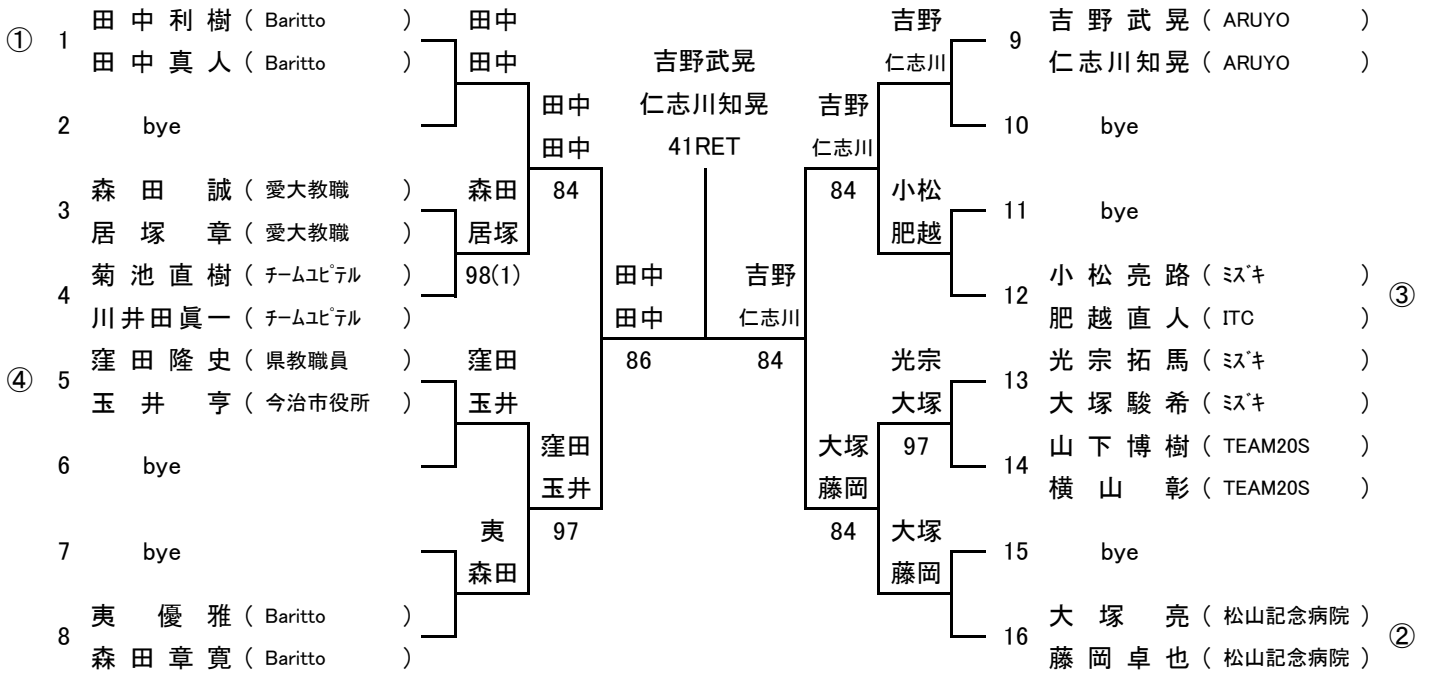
① 1 田中利樹 ( Baritto )
田中真人 ( Baritto )
2 bye
3 森田誠 ( 愛大教職 )
居塚章 ( 愛大教職 )
4 菊池直樹 ( ﾁｰﾑﾕﾋﾟﾃﾙ )
川井田眞一 ( ﾁｰﾑﾕﾋﾟﾃﾙ )
④ 5 窪田隆史 ( 県教職員 )
玉井亨 ( 今治市役所 )
6 bye
7 bye
8 夷優雅 ( Baritto )
森田章寛 ( Baritto )

田中
田中
森田
居塚
98(1)
窪田
玉井
夷
森田

田中
田中
84
窪田
玉井
97

田中
田中
86

吉野武晃
仁志川知晃
41RET

吉野
仁志川
84

吉野
仁志川
84
大塚
藤岡
84

吉野
仁志川
小松
肥越
光宗
大塚
97
大塚
藤岡

9 吉野武晃 ( ARUYO )
仁志川知晃 ( ARUYO )
10 bye
11 bye
12 小松亮路 ( ﾐｽﾞｷ ) ③
肥越直人 ( ITC )
13 光宗拓馬 ( ﾐｽﾞｷ )
大塚駿希 ( ﾐｽﾞｷ )
14 山下博樹 ( TEAM20S )
横山彰 ( TEAM20S )
15 bye
16 大塚亮 ( 松山記念病院 ) ②
藤岡卓也 ( 松山記念病院 )